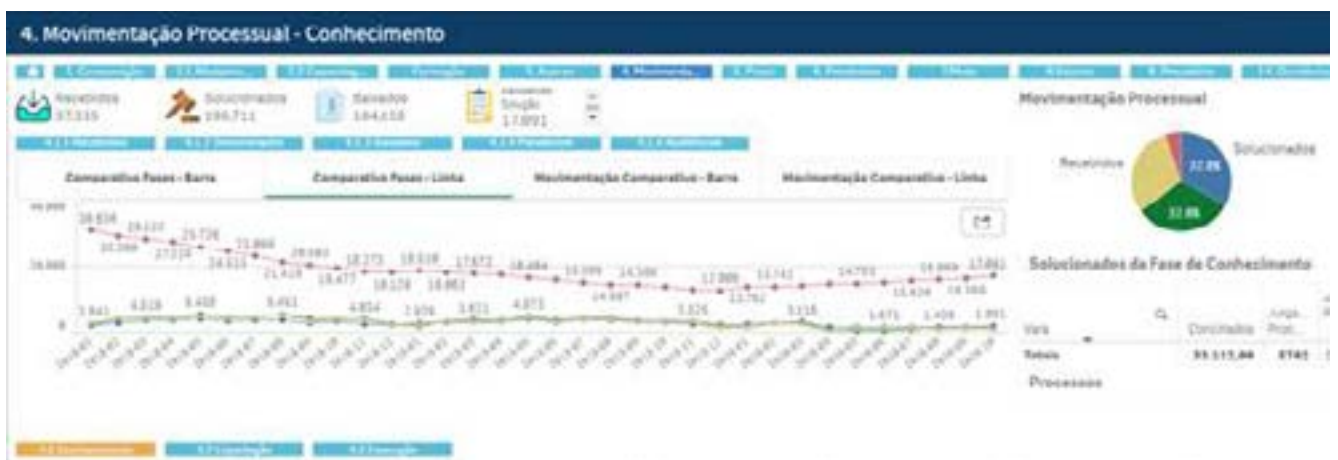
4. Movimentação Processual - Conhecimento

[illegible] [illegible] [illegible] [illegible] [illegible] 4. Movimenta... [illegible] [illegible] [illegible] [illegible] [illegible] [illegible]

Recebidos 37.335
Solucionados 166.711
Baixados 164.658
Situação 17.891

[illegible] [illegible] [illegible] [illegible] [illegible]

Movimentação Processual

Comparativo Fases - Barra
Comparativo Fases - Linha
Movimentação Comparativo - Barra
Movimentação Comparativo - Linha

Recebidos
Solucionados
32.8%
32.8%

28.838
29.137
25.726
21.866
20.093
18.273
18.518
17.672
16.484
14.599
14.566
12.899
13.741
14.793
14.869
17.891
26.269
27.214
24.515
21.418
19.477
18.128
18.863
14.687
11.762
13.416
16.366

3.941
4.818
5.458
5.451
4.854
3.656
3.821
4.873
3.526
3.518
1.471
1.408
1.891

Solucionados da Fase de Conhecimento

Vara
Conciliados
Julga... Prot...
Totais
55.111,66
8741
Processos

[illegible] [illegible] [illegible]